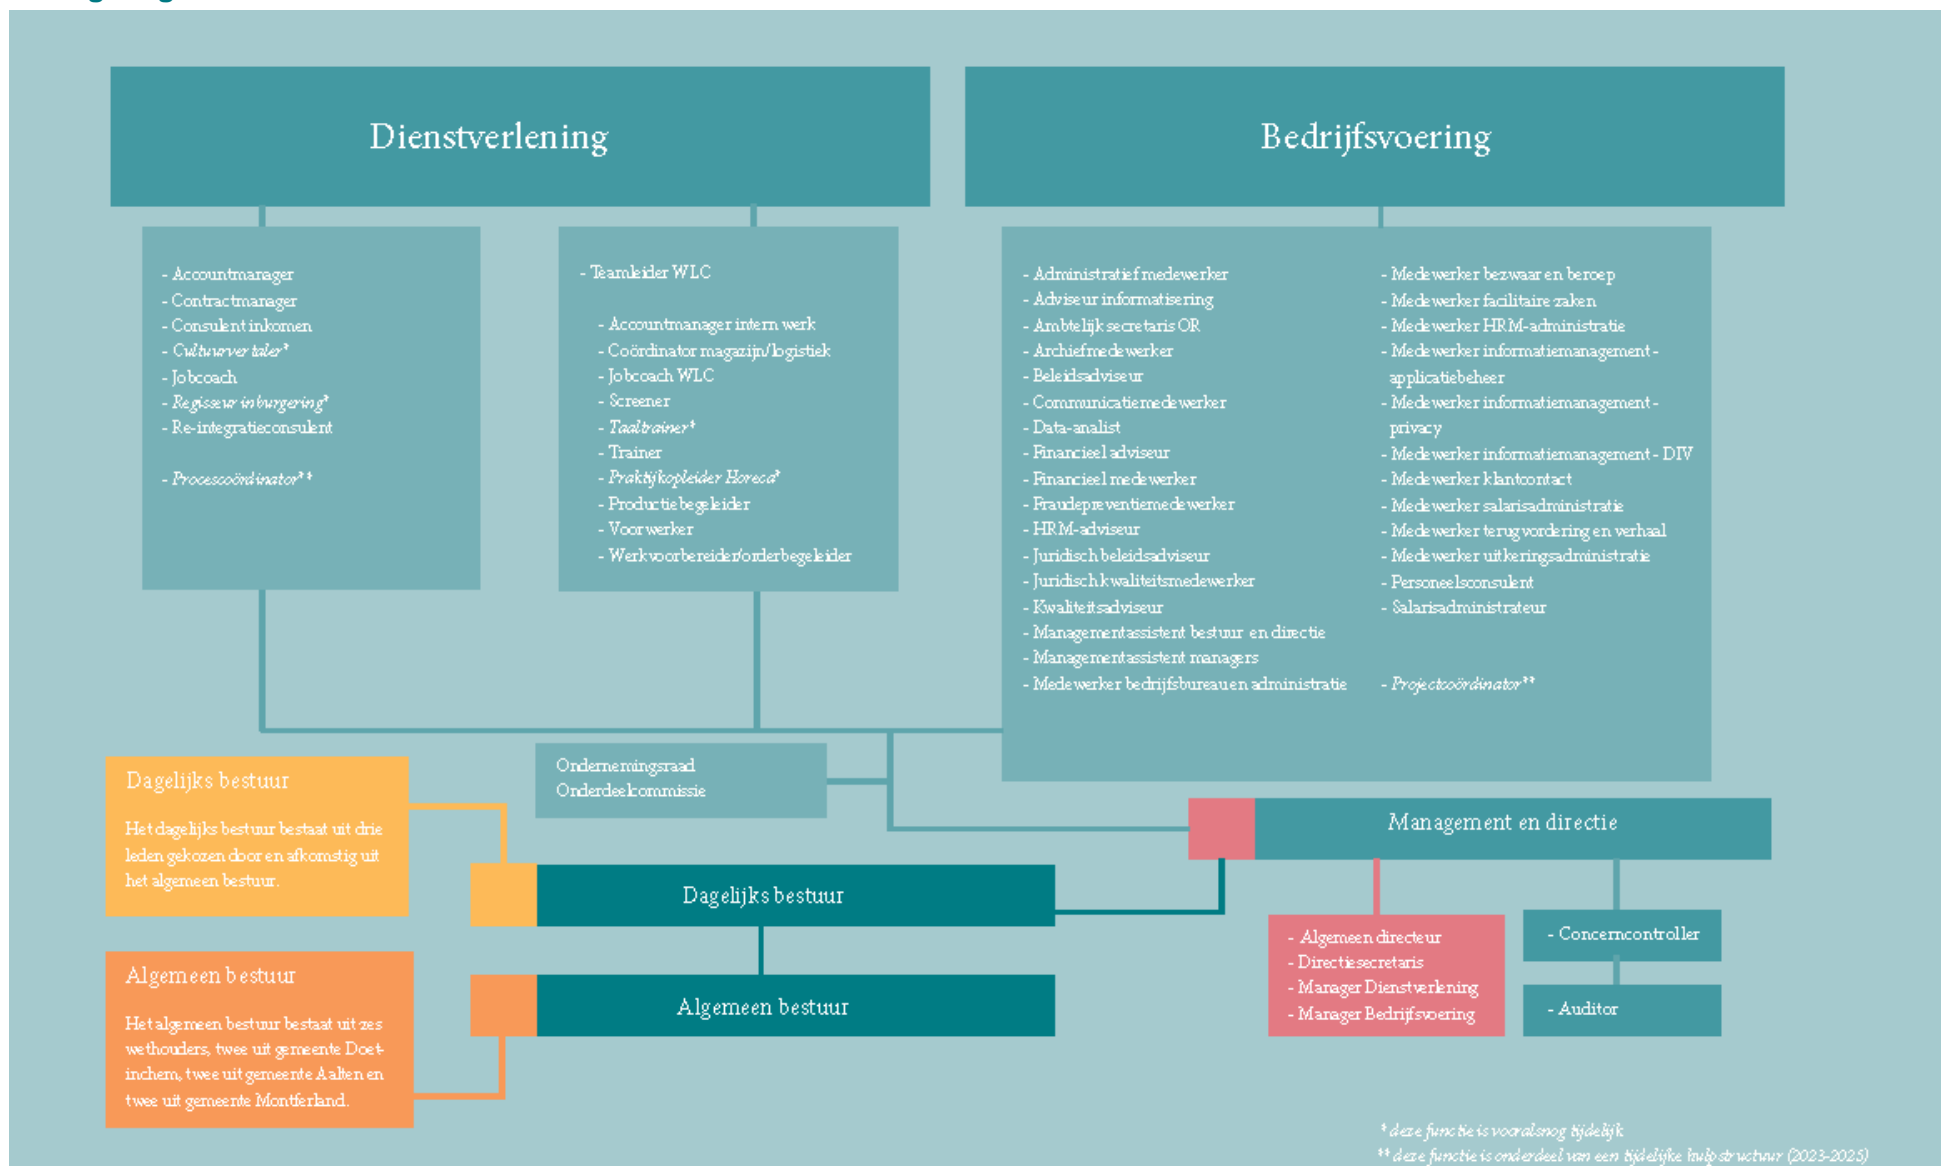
Dienstverlening

Bedrijfsvoering

- Accountmanager
- Contractmanager
- Consulent inkomen
- *Cultuurvertaler\**
- Jobcoach
- *Regisseur inburgering\**
- Re-integratieconsulent

- *Procescoördinator\*\**

- Teamleider WLC

- Accountmanager intern werk
- Coördinator magazijn/logistiek
- Jobcoach WLC
- Screener
- *Taaltrainer\**
- Trainer
- *Praktijkopleider Horeca\**
- Productiebegeleider
- Voorwerker
- Werkvoorbereider/orderbegeleider

- Administratief medewerker
- Adviseur informatisering
- Ambtelijk secretaris OR
- Archiefmedewerker
- Beleidsadviseur
- Communicatiemedewerker
- Data-analist
- Financieel adviseur
- Financieel medewerker
- Fraudepreventiemedewerker
- HRM-adviseur
- Juridisch beleidsadviseur
- Juridisch kwaliteitsmedewerker
- Kwaliteitsadviseur
- Managementassistent bestuur en directie
- Managementassistent managers
- Medewerker bedrijfsbureau en administratie

- Medewerker bezwaar en beroep
- Medewerker facilitaire zaken
- Medewerker HRM-administratie
- Medewerker informatiemanagement - applicatiebeheer
- Medewerker informatiemanagement - privacy
- Medewerker informatiemanagement - DIV
- Medewerker klantcontact
- Medewerker salarisadministratie
- Medewerker terugvordering en verhaal
- Medewerker uitkeringsadministratie
- Personeelsconsulent
- Salarisadministrateur

- *Projectcoördinator\*\**

Ondernemingsraad
Onderdeelcommissie

Dagelijks bestuur

Het dagelijks bestuur bestaat uit drie leden gekozen door en afkomstig uit het algemeen bestuur.

Management en directie

Dagelijks bestuur

- Algemeen directeur
- Directiesecretaris
- Manager Dienstverlening
- Manager Bedrijfsvoering

- Concerncontroller

- Auditor

Algemeen bestuur

Het algemeen bestuur bestaat uit zes wethouders, twee uit gemeente Doetinchem, twee uit gemeente Aalten en twee uit gemeente Montferland.

Algemeen bestuur

*\* deze functie is vooralsnog tijdelijk*
*\*\* deze functie is onderdeel van een tijdelijke hulpstructuur (2023-2025)*